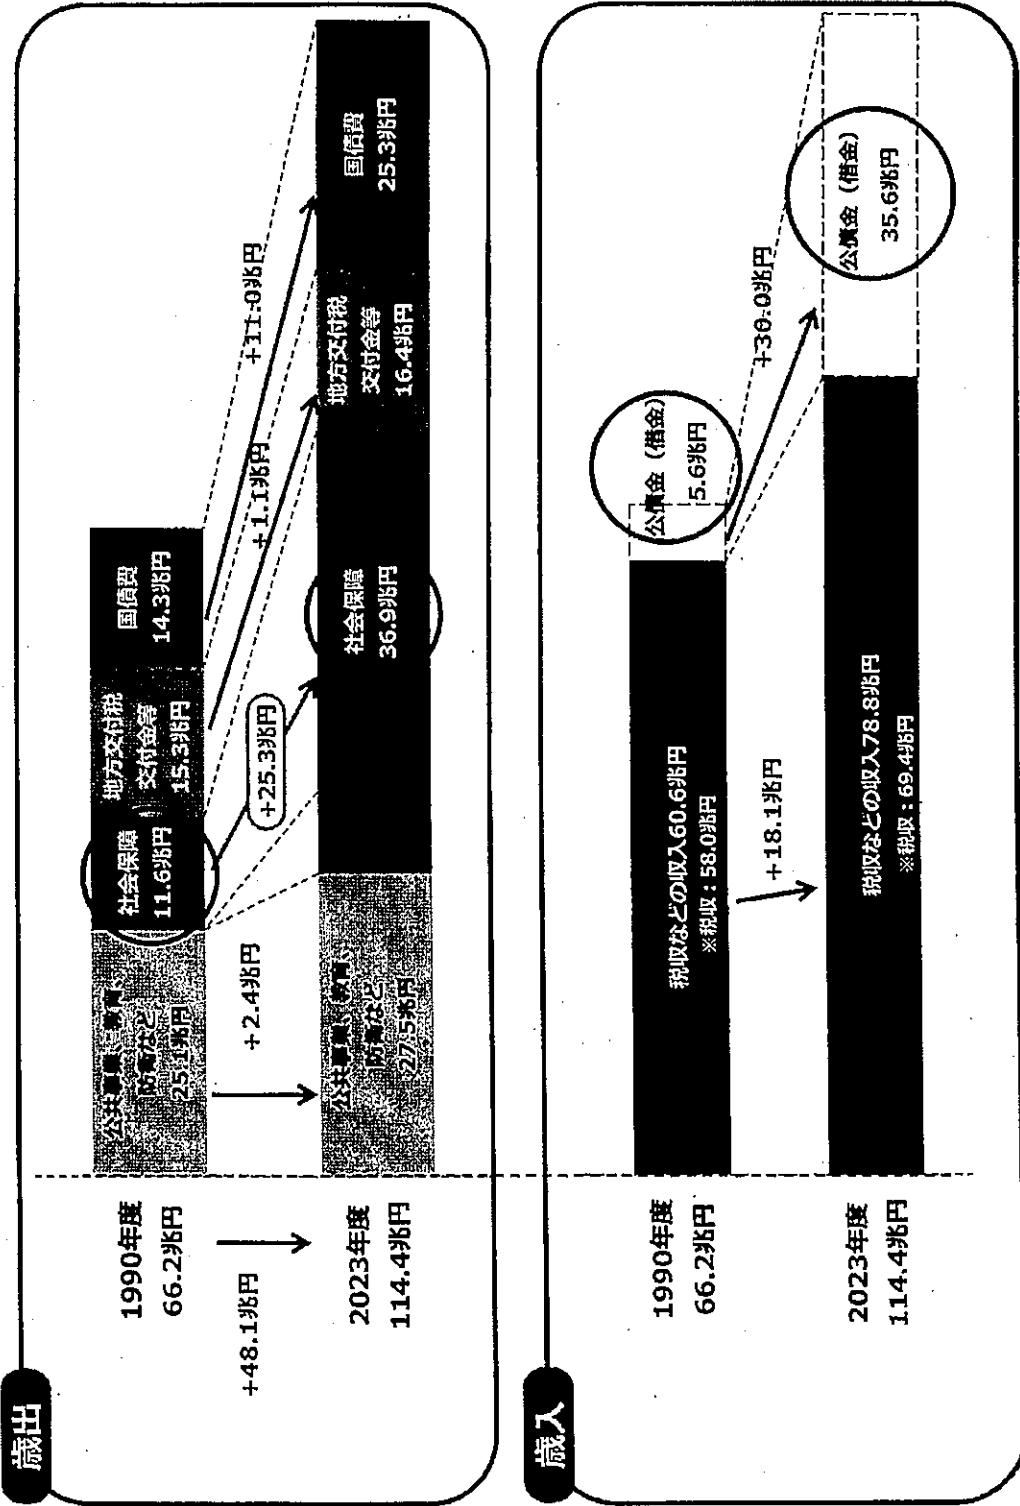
歳出

1990年度
66.2兆円

+48.1兆円

2023年度
114.4兆円

公共事業、教育、防衛など
25.1兆円

社会保障
11.6兆円

地方交付税
交付金等
15.3兆円

国債費
14.3兆円

+2.4兆円

+25.3兆円

+1.1兆円

+11.0兆円

公共事業、教育、防衛など
27.5兆円

社会保障
36.9兆円

地方交付税
交付金等
16.4兆円

国債費
25.3兆円

歳入

1990年度
66.2兆円

2023年度
114.4兆円

税収などの収入60.6兆円
※税収：58.0兆円

公債金（借金）
5.6兆円

+18.1兆円

+30.0兆円

税収などの収入78.8兆円
※税収：69.4兆円

公債金（借金）
35.6兆円